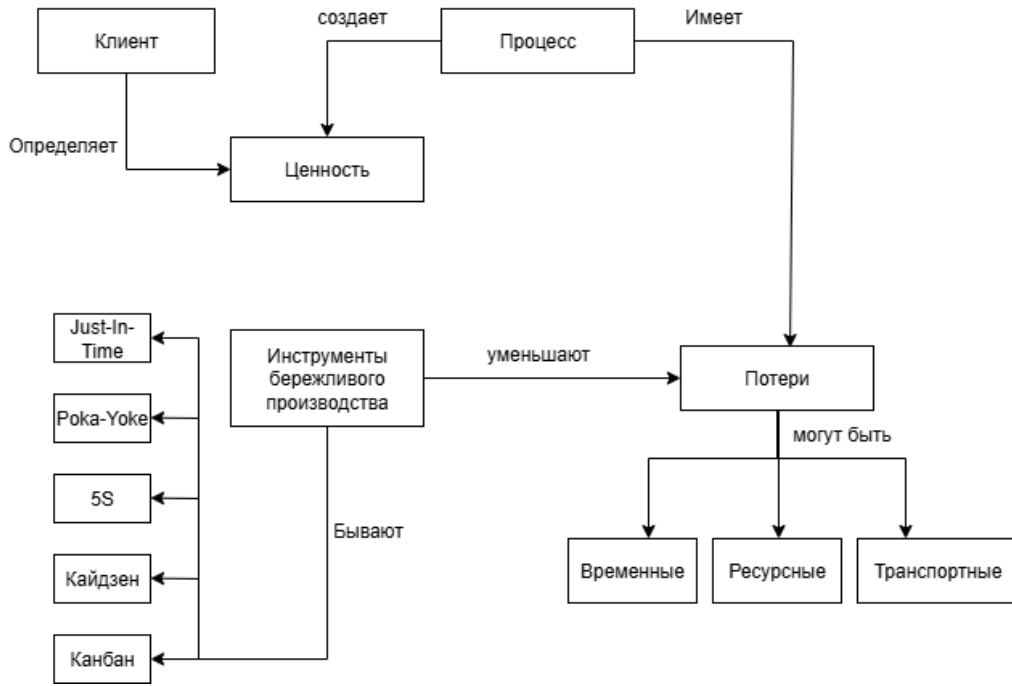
Клиент

создает

Процесс

Имеет

Определяет

Ценность

Just-In-Time

Инструменты бережливого производства

уменьшают

Потери

Poka-Yoke

могут быть

5S

Бывают

Кайдзен

Временные

Ресурсные

Транспортные

Канбан